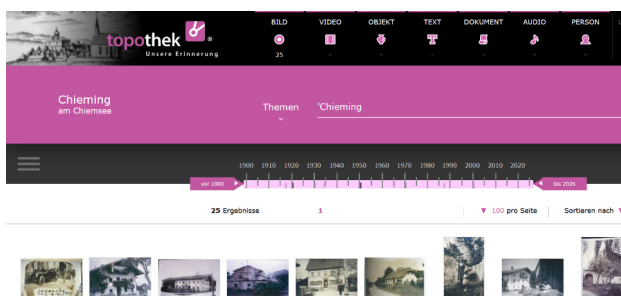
topothek ®
Unsere Erinnerung

BILD
25
VIDEO
-
OBJEKT
-
TEXT
-
DOKUMENT
-
AUDIO
-
PERSON
-

Chieming
am Chiemsee

Themen
'Chieming

1900 1910 1920 1930 1940 1950 1960 1970 1980 1990 2000 2010 2020
vor 1900
bis 2020

25 Ergebnisse
1
▼ 100 pro Seite
Sortieren nach